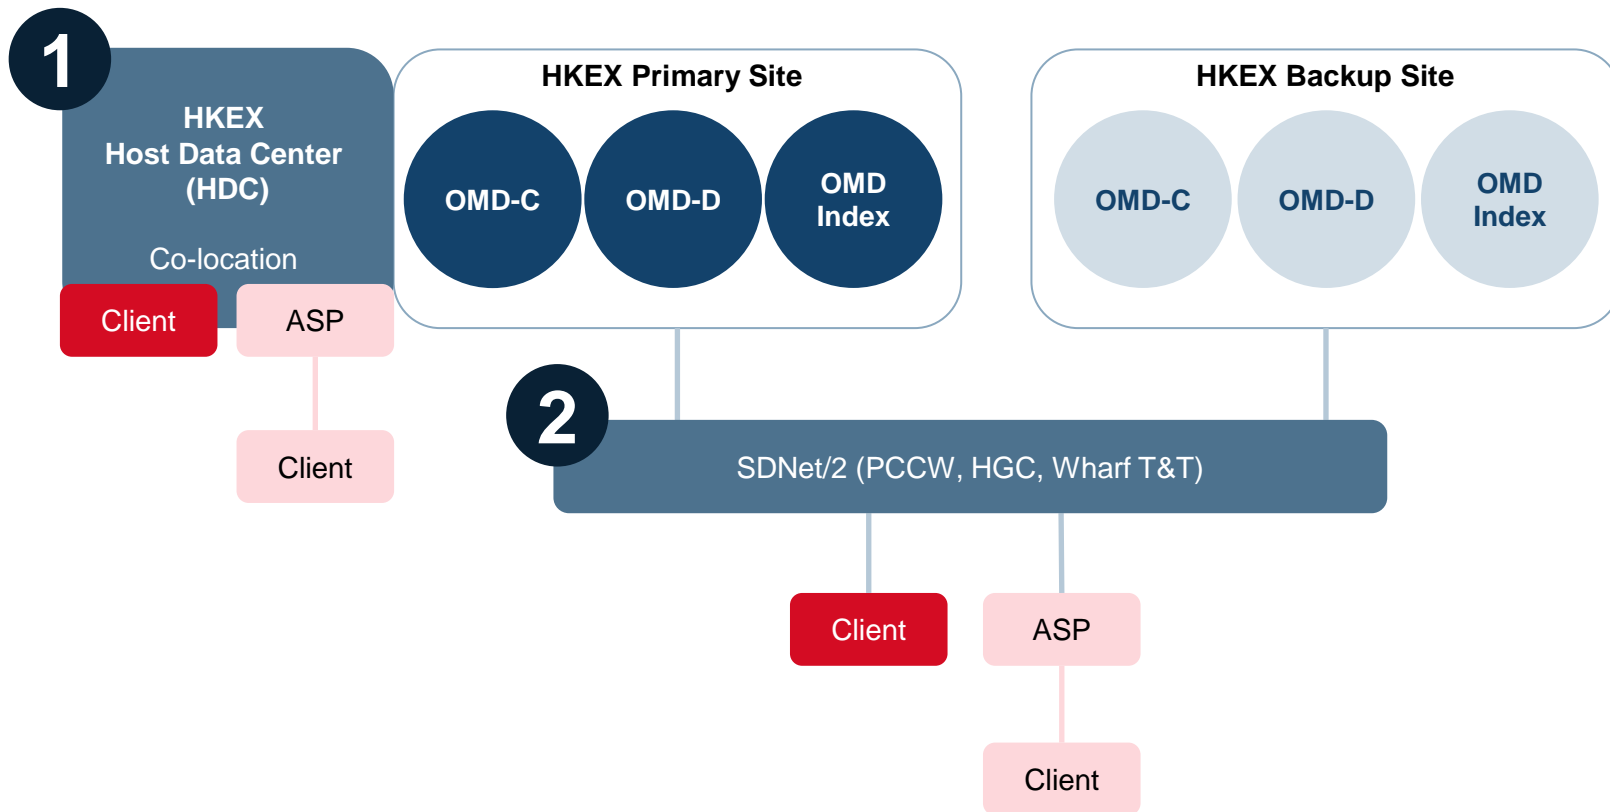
1

HKEX
Host Data Center
(HDC)

Co-location

Client

ASP

Client

HKEX Primary Site

OMD-C

OMD-D

OMD Index

HKEX Backup Site

OMD-C

OMD-D

OMD Index

2

SDNet/2 (PCCW, HGC, Wharf T&T)

Client

ASP

Client